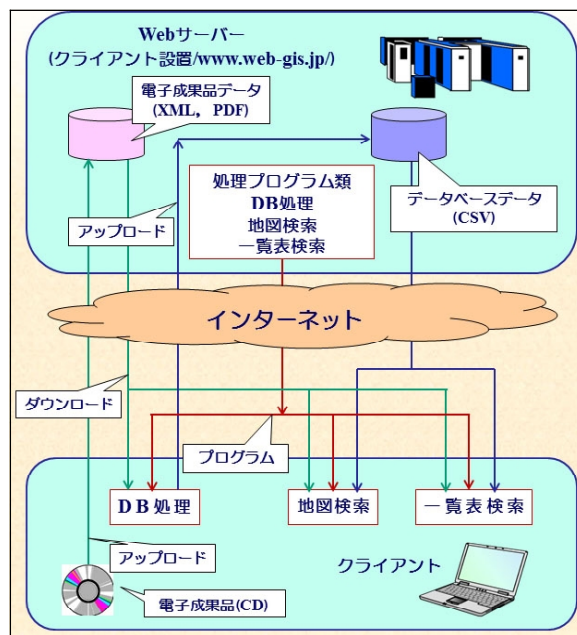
Webサーバー
(クライアント設置/www.web-gis.jp/)

電子成果品データ
(XML, PDF)

処理プログラム類
DB処理
地図検索
一覧表検索

データベースデータ
(CSV)

アップロード

インターネット

ダウンロード

プログラム

DB処理

地図検索

一覧表検索

アップロード

クライアント

電子成果品(CD)